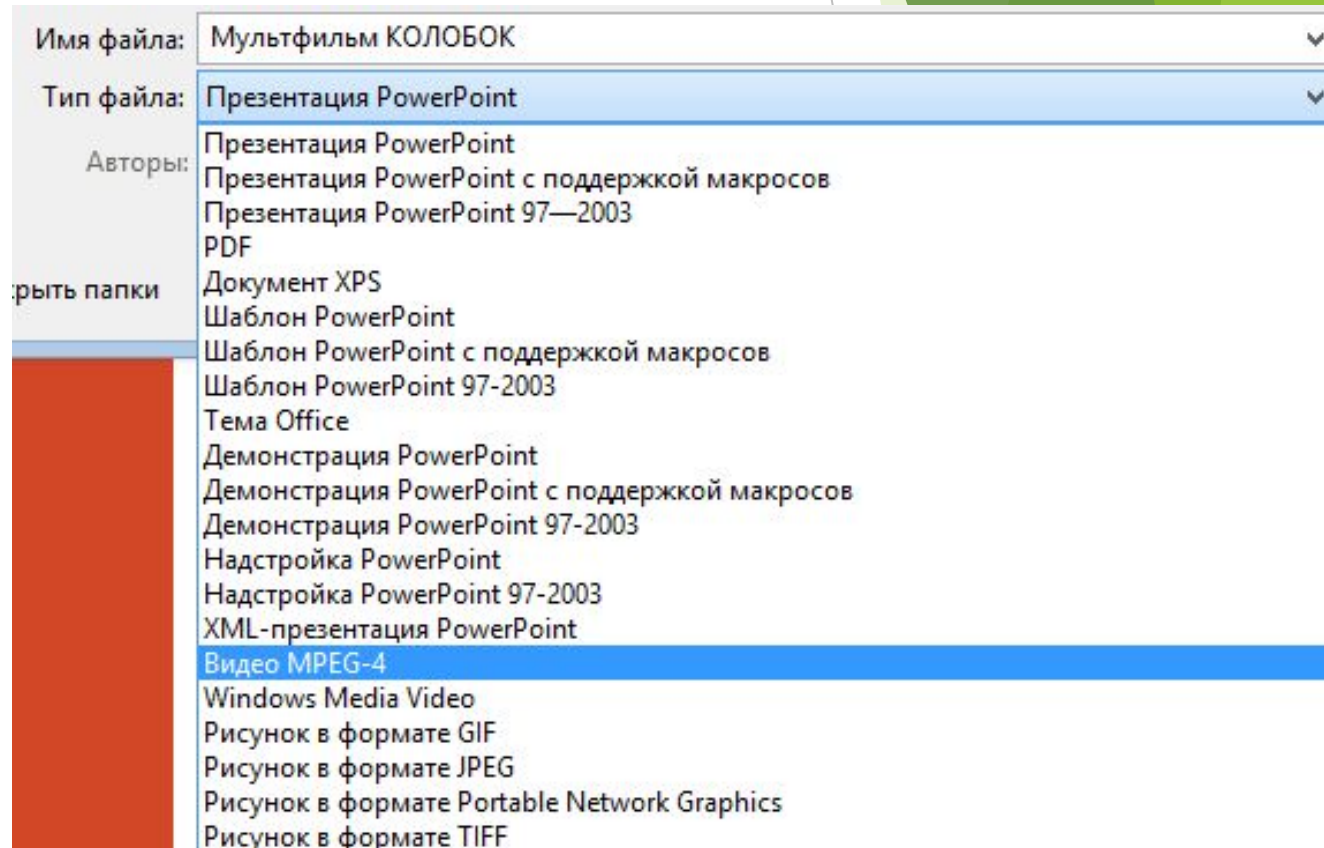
Имя файла: Мультфильм КОЛОБОК

Тип файла: Презентация PowerPoint

Авторы:

рыть папки

Презентация PowerPoint
Презентация PowerPoint с поддержкой макросов
Презентация PowerPoint 97—2003
PDF
Документ XPS
Шаблон PowerPoint
Шаблон PowerPoint с поддержкой макросов
Шаблон PowerPoint 97-2003
Тема Office
Демонстрация PowerPoint
Демонстрация PowerPoint с поддержкой макросов
Демонстрация PowerPoint 97-2003
Надстройка PowerPoint
Надстройка PowerPoint 97-2003
XML-презентация PowerPoint
Видео MPEG-4
Windows Media Video
Рисунок в формате GIF
Рисунок в формате JPEG
Рисунок в формате Portable Network Graphics
Рисунок в формате TIFF